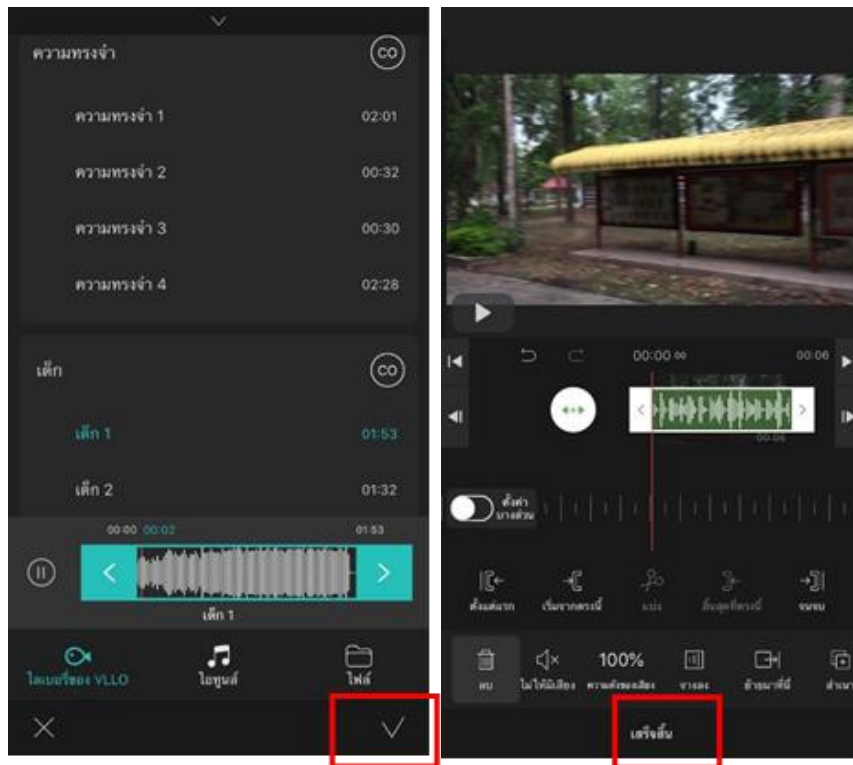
ความทรงจำ

CO

ความทรงจำ 1 02:01

ความทรงจำ 2 00:32

ความทรงจำ 3 00:30

ความทรงจำ 4 02:28

เด็ก

CO

เด็ก 1 01:53

เด็ก 2 01:32

00:00 00:02 01:53

เด็ก 1

ไลเบอรี่ของ VLLO ไอทูนส์ ไฟล์

00:00 00 00:06

00:06

ตั้งค่า บางส่วน

ตั้งแต่แรก เริ่มจากตรงนี้ แบ่ง สิ้นสุดที่ตรงนี้ จนจบ

ลบ ไม่ให้มีเสียง 100% ความดังของเสียง จางลง ย้ายมาที่นี่ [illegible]

เสร็จสิ้น